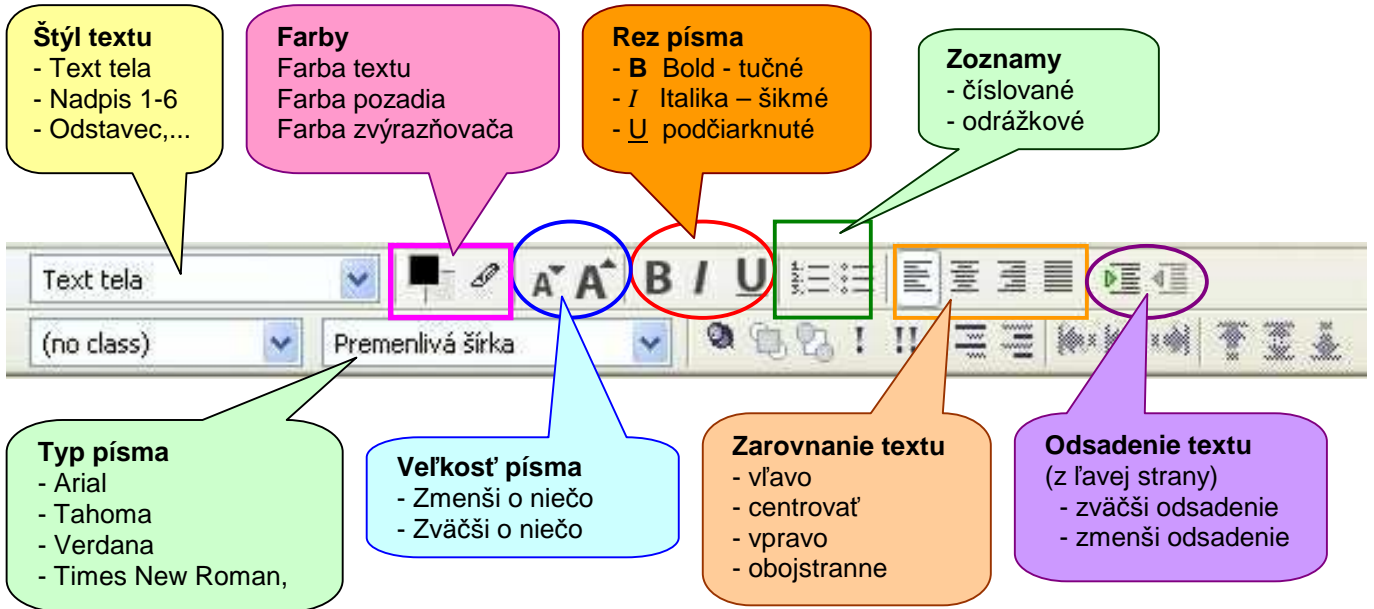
**Štýl textu**
- Text tela
- Nadpis 1-6
- Odstavec,...

**Farby**
Farba textu
Farba pozadia
Farba zvýrazňovača

**Rez písma**
- **B** Bold - tučné
- *I* Italika – šikmé
- U podčiarknuté

**Zoznamy**
- číslované
- odrážkové

Text tela

A A B I U

(no class)

Premenlivá šírka

! !!

**Typ písma**
- Arial
- Tahoma
- Verdana
- Times New Roman,

**Veľkosť písma**
- Zmenši o niečo
- Zväčši o niečo

**Zarovnanie textu**
- vľavo
- centrovať
- vpravo
- obojstranne

**Odsadenie textu**
(z ľavej strany)
- zväčši odsadenie
- zmenši odsadenie